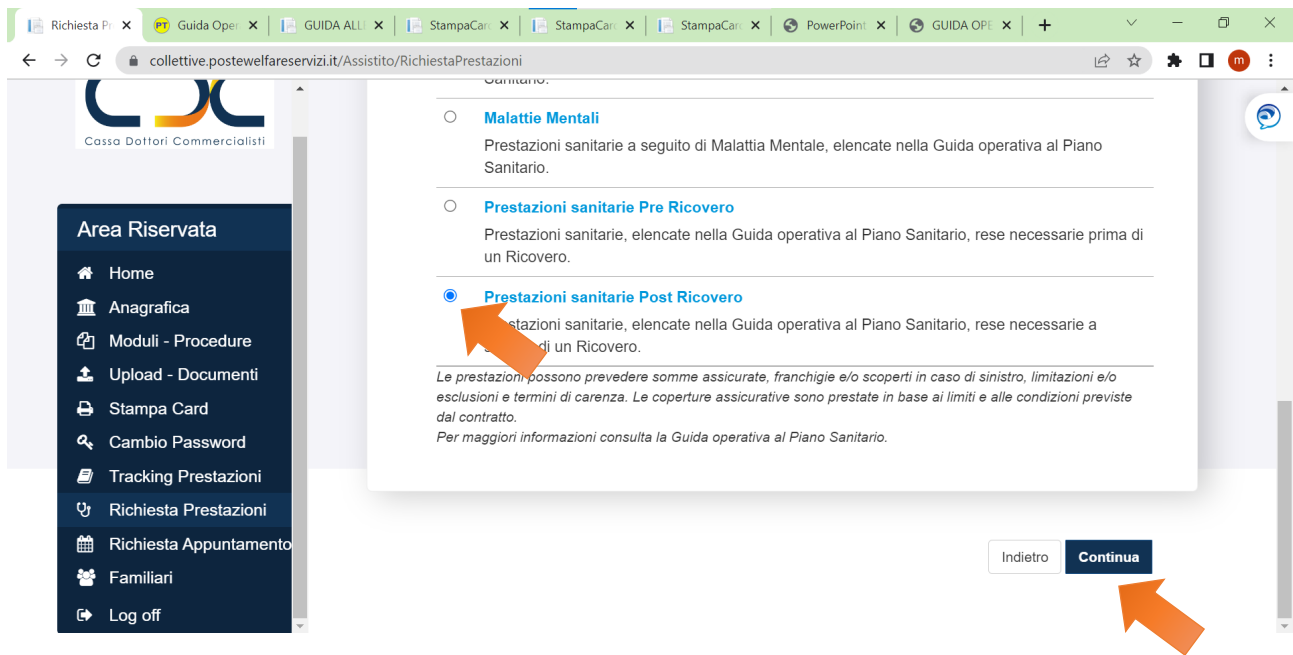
Richiesta Pr ×
PT Guida Oper ×
GUIDA ALL ×
StampaCar ×
StampaCar ×
StampaCar ×
PowerPoint ×
GUIDA OPE ×
+

collettive.postewelfareservizi.it/Assistito/RichiestaPrestazioni

m

Cassa Dottori Commercialisti

Area Riservata
Home
Anagrafica
Moduli - Procedure
Upload - Documenti
Stampa Card
Cambio Password
Tracking Prestazioni
Richiesta Prestazioni
Richiesta Appuntamento
Familiari
Log off

Sanitario.

Malattie Mentali
Prestazioni sanitarie a seguito di Malattia Mentale, elencate nella Guida operativa al Piano Sanitario.

Prestazioni sanitarie Pre Ricovero
Prestazioni sanitarie, elencate nella Guida operativa al Piano Sanitario, rese necessarie prima di un Ricovero.

Prestazioni sanitarie Post Ricovero
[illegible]stazioni sanitarie, elencate nella Guida operativa al Piano Sanitario, rese necessarie a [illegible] di un Ricovero.

Le prestazioni possono prevedere somme assicurate, franchigie e/o scoperti in caso di sinistro, limitazioni e/o esclusioni e termini di carenza. Le coperture assicurative sono prestate in base ai limiti e alle condizioni previste dal contratto.
Per maggiori informazioni consulta la Guida operativa al Piano Sanitario.

Indietro
Continua